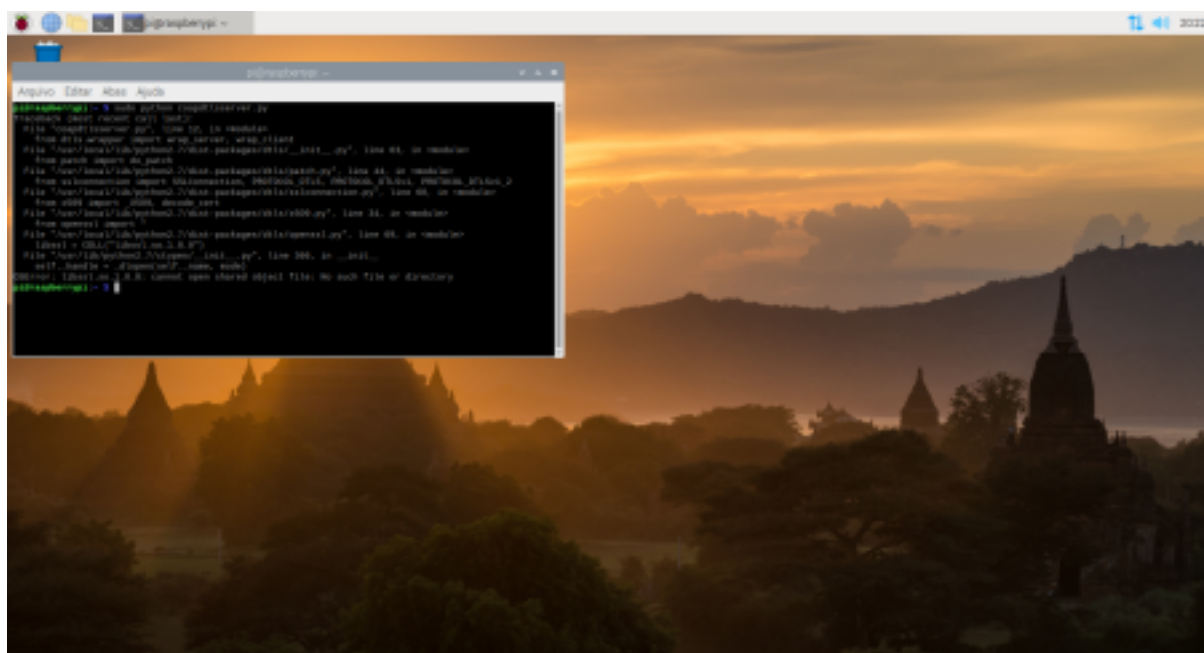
pi@raspberrypi: ~

2022

pi@raspberrypi: ~

Arquivo Editar Abas Ajuda

pi@raspberrypi:~ $ sudo python coapDTLSserver.py
Traceback (most recent call last):
File "coapDTLSserver.py", line 12, in <module>
from dtls.wrapper import wrap_server, wrap_client
File "/usr/local/lib/python2.7/dist-packages/dtls/__init__.py", line 61, in <module>
from patch import do_patch
File "/usr/local/lib/python2.7/dist-packages/dtls/patch.py", line 44, in <module>
from sslconnection import SSLConnection, PROTOCOL_DTLS, PROTOCOL_DTLSv1, PROTOCOL_DTLSv1_2
File "/usr/local/lib/python2.7/dist-packages/dtls/sslconnection.py", line 68, in <module>
from x509 import _X509, decode_cert
File "/usr/local/lib/python2.7/dist-packages/dtls/x509.py", line 34, in <module>
from openssl import *
File "/usr/local/lib/python2.7/dist-packages/dtls/openssl.py", line 69, in <module>
libssl = CDLL("libssl.so.1.0.0")
File "/usr/lib/python2.7/ctypes/__init__.py", line 366, in __init__
self._handle = _dlopen(self._name, mode)
OSError: libssl.so.1.0.0: cannot open shared object file: No such file or directory
pi@raspberrypi:~ $